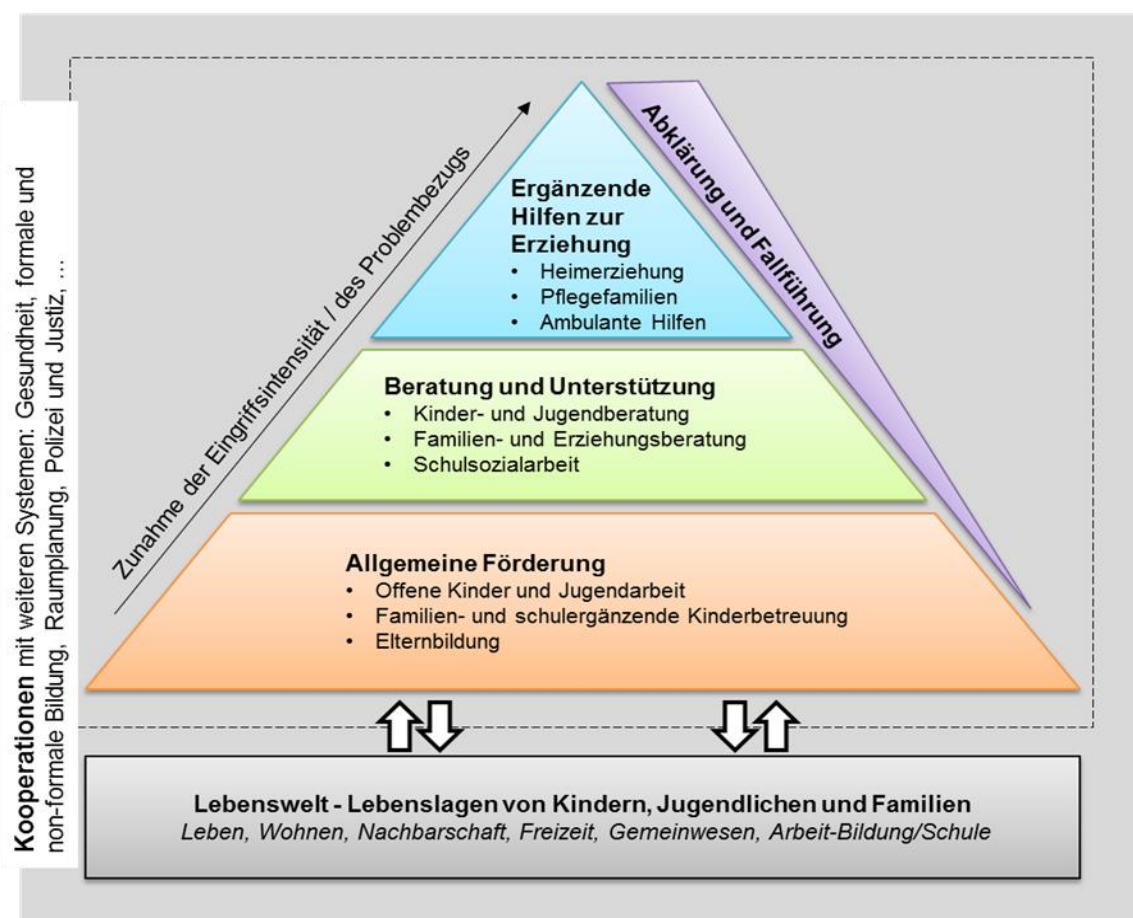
Kooperationen mit weiteren Systemen: Gesundheit, formale und non-formale Bildung, Raumplanung, Polizei und Justiz, ...

Zunahme der Eingriffsintensität / des Problembezugs

Abklärung und Fallführung

Ergänzende Hilfen zur Erziehung
• Heimerziehung
• Pflegefamilien
• Ambulante Hilfen

Beratung und Unterstützung
• Kinder- und Jugendberatung
• Familien- und Erziehungsberatung
• Schulsozialarbeit

Allgemeine Förderung
• Offene Kinder und Jugendarbeit
• Familien- und schulergänzende Kinderbetreuung
• Elternbildung

Lebenswelt - Lebenslagen von Kindern, Jugendlichen und Familien
*Leben, Wohnen, Nachbarschaft, Freizeit, Gemeinwesen, Arbeit-Bildung/Schule*